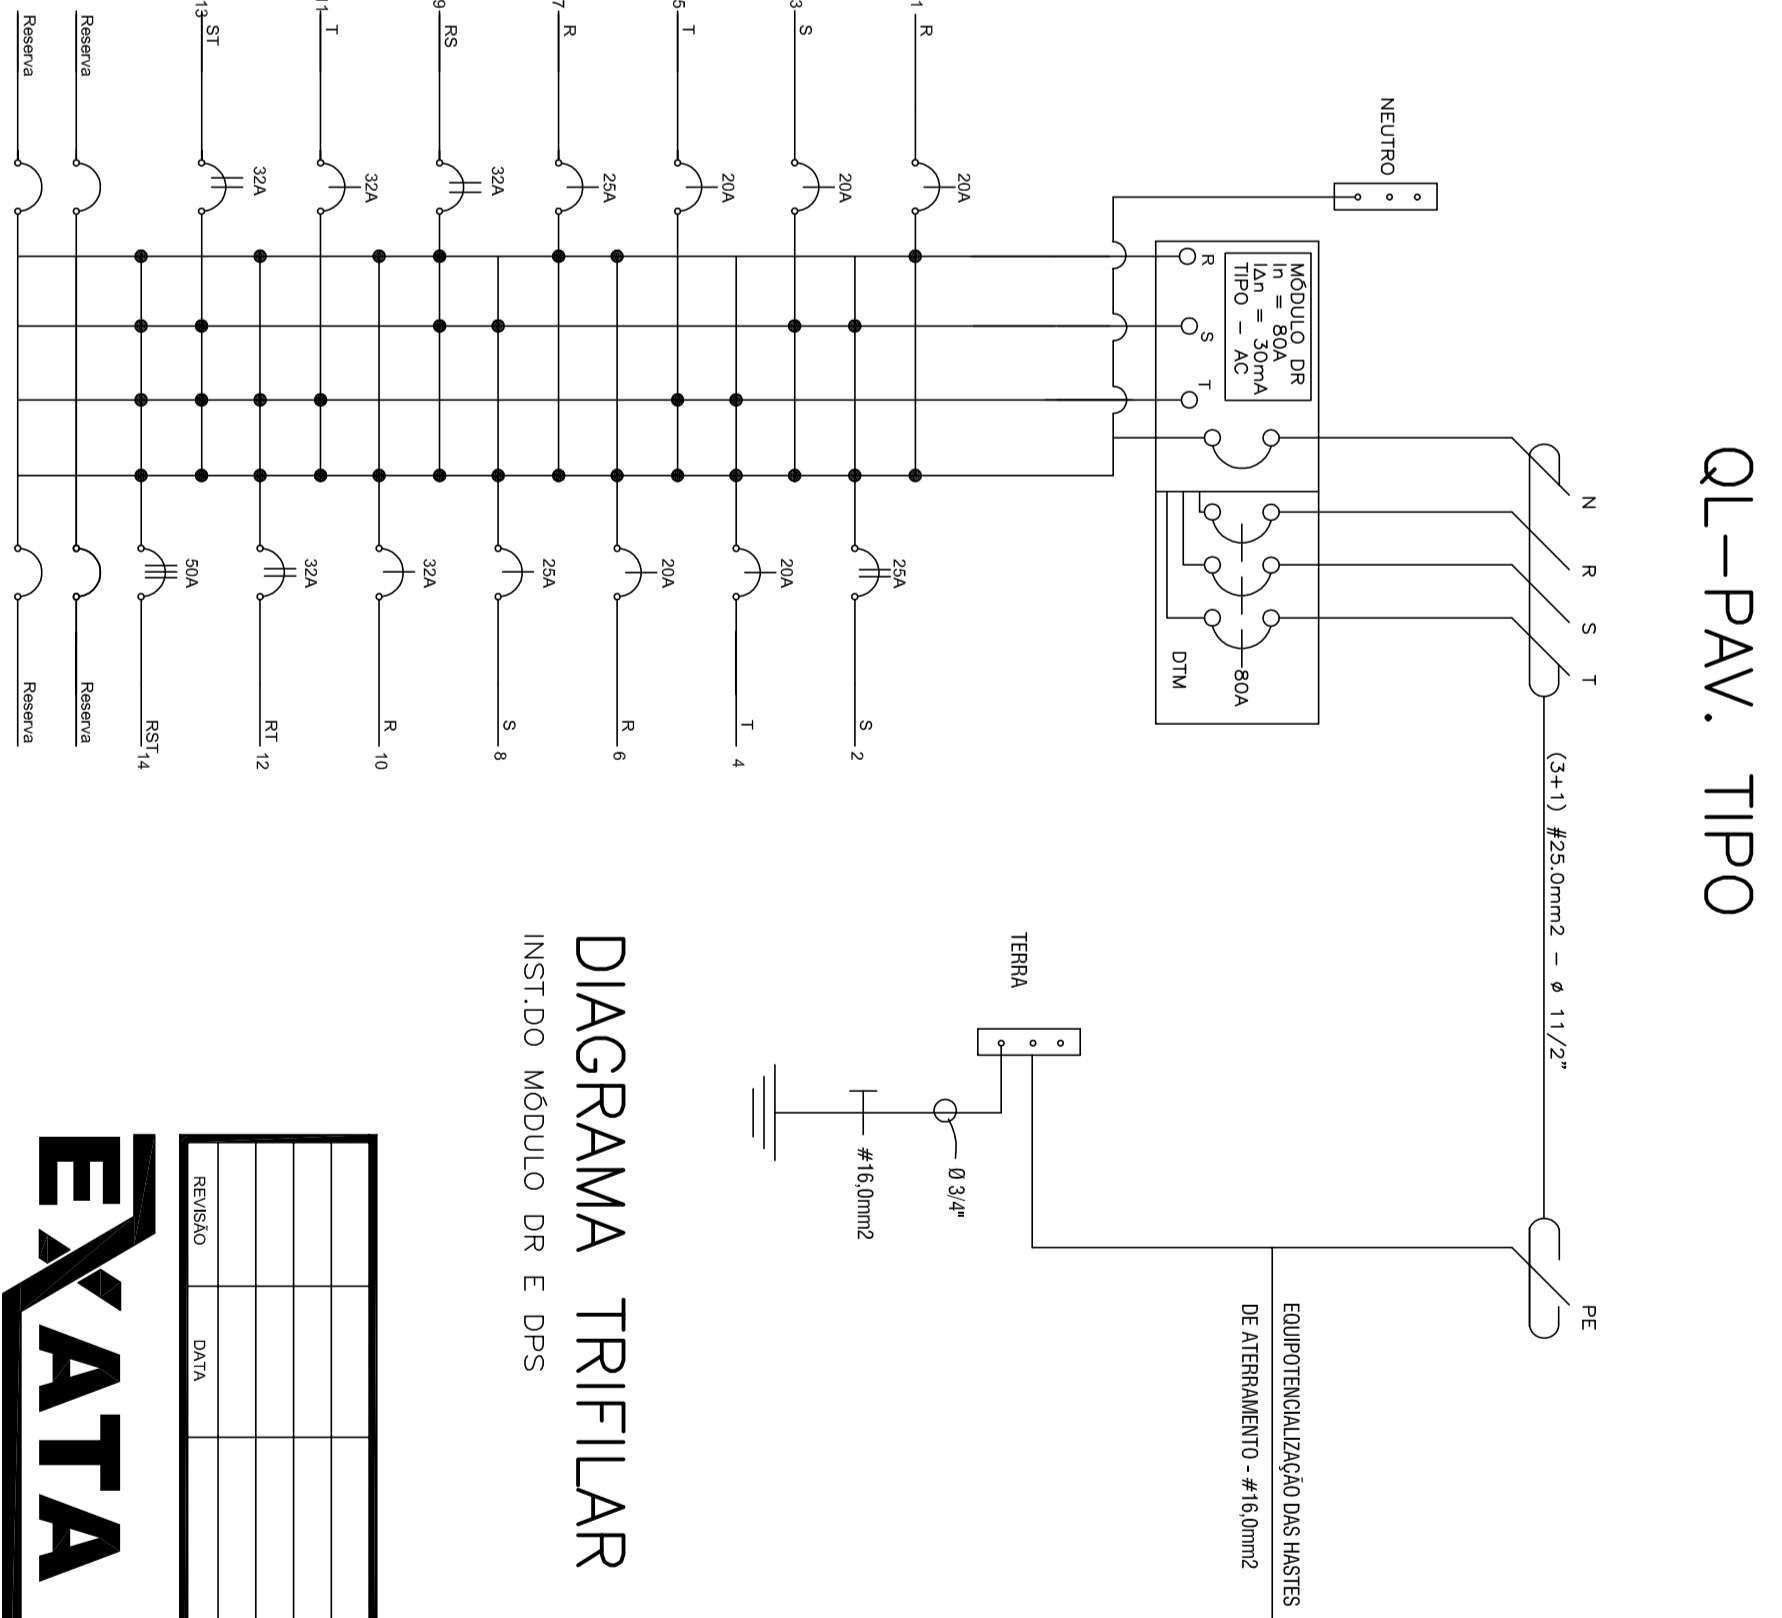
QL–PAV. TIPO

NEUTRO

MÓDULO DR
In = 80A
IΔn = 30mA
TIPO – AC

R
S
T

N
R
S
T

80A
DTM

(3+1) #25,0mm2 – ø 11/2"

1 R
20A
3 S
20A
5 T
20A
7 R
25A
9 RS
32A
11 T
32A
13 ST
32A
Reserva
Reserva

25A
S 2
20A
T 4
20A
R 6
25A
S 8
32A
R 10
32A
RT 12
50A
RST 14
Reserva
Reserva

TERRA
Ø 3/4"
#16,0mm2

PE

EQUIPOTENCIALIZAÇÃO DAS HASTES
DE ATERRAMENTO - #16,0mm2

DIAGRAMA TRIFILAR
INST.DO MÓDULO DR E DPS

| REVISÃO | DATA | |
|---|---|---|
| | | |
| | | |
| | | |

EXATA